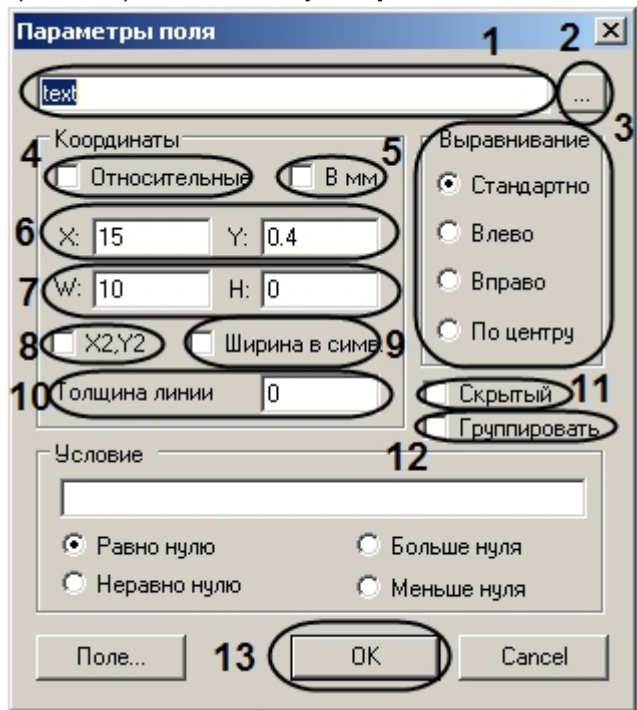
Параметры поля
1 2 ×
text
...
3
Координаты
4 Относительные
5 В мм
Выравнивание
Стандартно
Влево
Вправо
По центру
6 X: 15 Y: 0.4
7 W: 10 H: 0
8 X2,Y2
Ширина в симв
9
10 Толщина линии 0
Скрытый 11
Группировать
12
Условие
Равно нулю
Больше нуля
Неравно нулю
Меньше нуля
Поле...
13 OK
Cancel